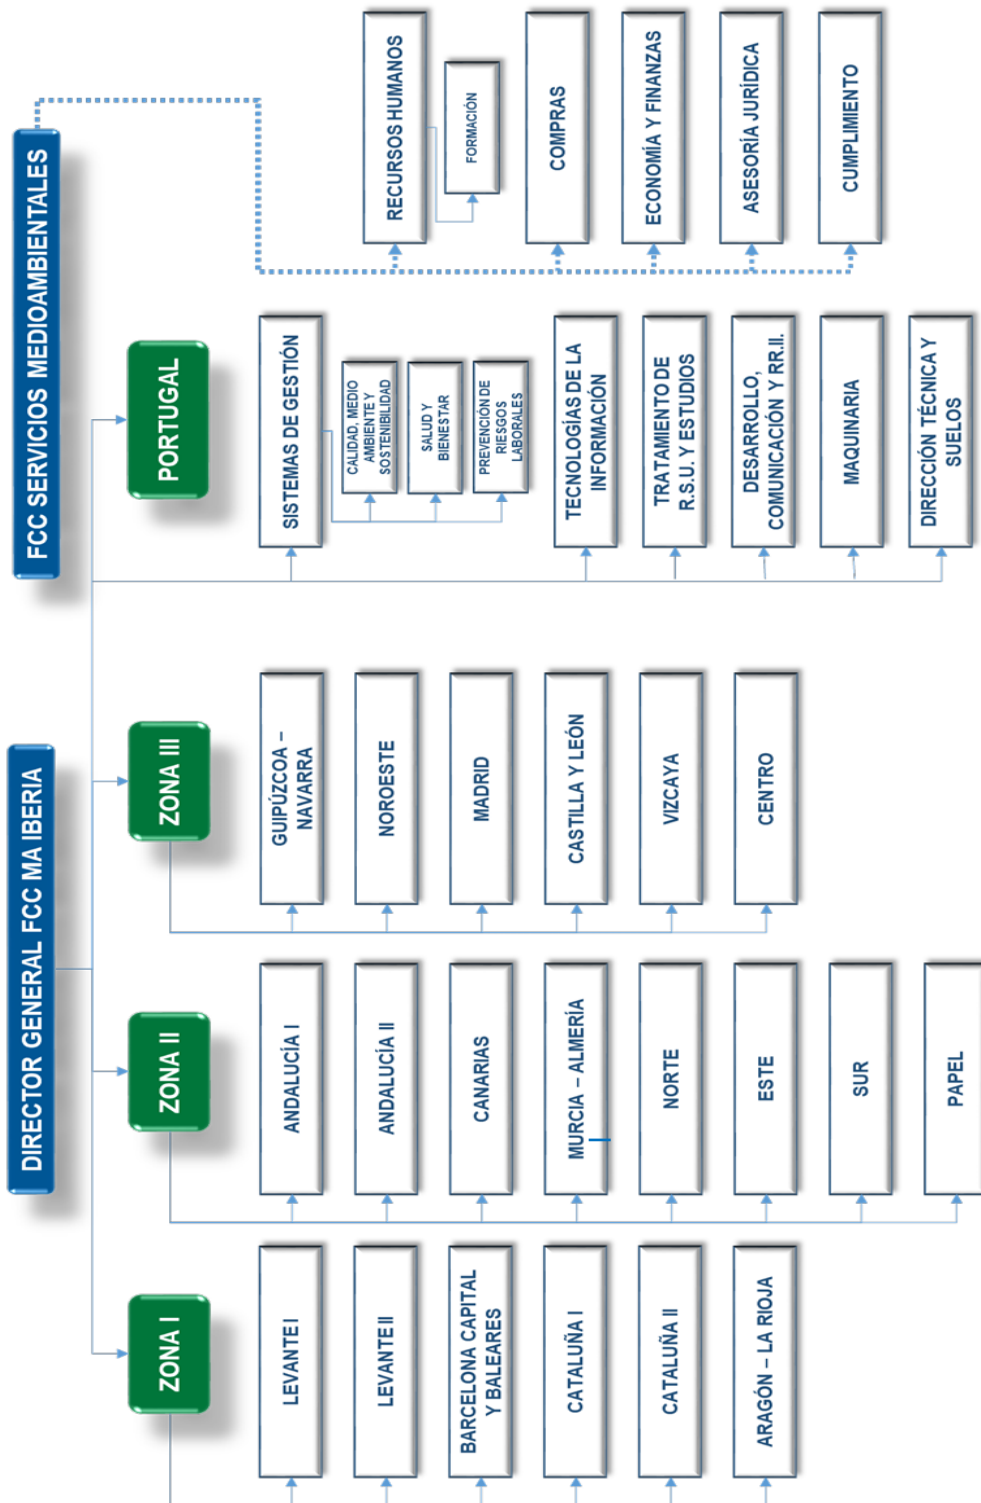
FCC SERVICIOS MEDIOAMBIENTALES

RECURSOS HUMANOS

FORMACIÓN

COMPRAS

ECONOMÍA Y FINANZAS

ASESORÍA JURÍDICA

CUMPLIMIENTO

DIRECTOR GENERAL FCC MA IBERIA

PORTUGAL

SISTEMAS DE GESTIÓN

CALIDAD, MEDIO AMBIENTE Y SOSTENIBILIDAD

SALUD Y BIENESTAR

PREVENCIÓN DE RIESGOS LABORALES

TECNOLOGÍAS DE LA INFORMACIÓN

TRATAMIENTO DE R.S.U. Y ESTUDIOS

DESARROLLO, COMUNICACIÓN Y RR.II.

MAQUINARIA

DIRECCIÓN TÉCNICA Y SUELOS

ZONA III

GUIPÚZCOA – NAVARRA

NOROESTE

MADRID

CASTILLA Y LEÓN

VIZCAYA

CENTRO

ZONA II

ANDALUCÍA I

ANDALUCÍA II

CANARIAS

MURCIA – ALMERÍA

NORTE

ESTE

SUR

PAPEL

ZONA I

LEVANTE I

LEVANTE II

BARCELONA CAPITAL Y BALEARES

CATALUÑA I

CATALUÑA II

ARAGÓN – LA RIOJA